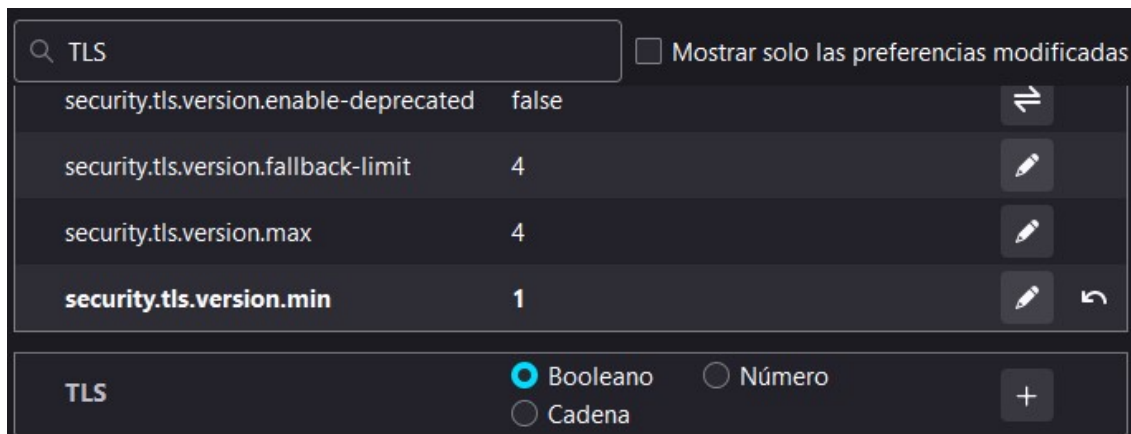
TLS

Mostrar solo las preferencias modificadas

| security.tls.version.enable-deprecated | false |
|---|---|
| security.tls.version.fallback-limit | 4 |
| security.tls.version.max | 4 |
| **security.tls.version.min** | **1** |

**TLS** Booleano Número Cadena +